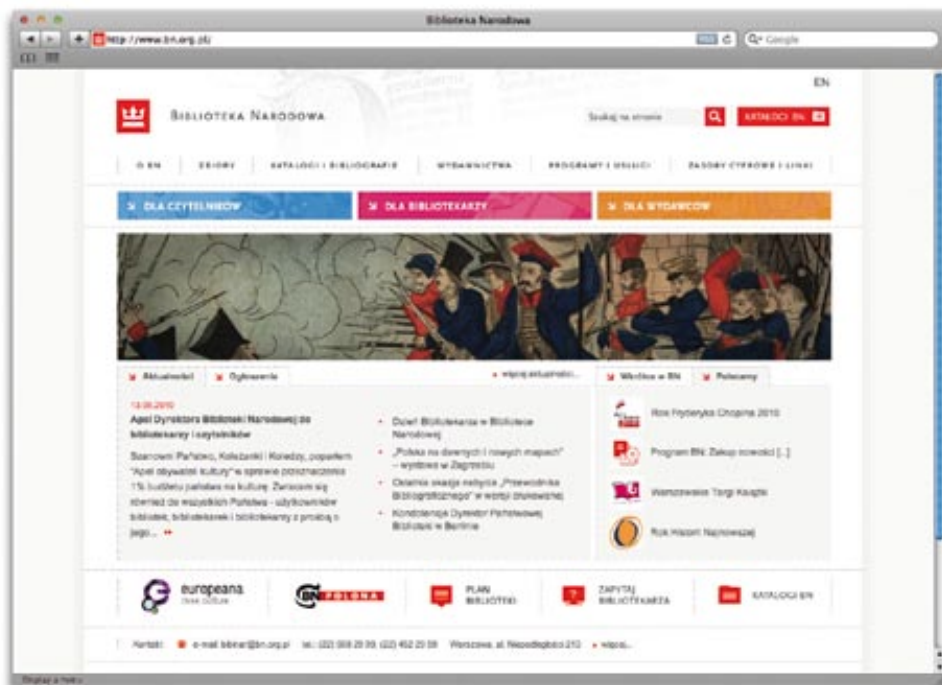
Biblioteka Narodowa

http://www.bn.org.pl/

Google

EN

Biblioteka Narodowa

Szukaj na stronie

KATALOGI BN

O BN | ZBIORY | KATALOGI I BIBLIOGRAFIE | WYDAWNICTWA | PROGRAMY I USŁUGI | ZASOBY CYFROWE I LINKI

DLA CZYTELNIKÓW | DLA BIBLIOTEKARZY | DLA WYDAWCÓW

Aktualności | Ogłoszenia

więcej aktualności...

13.05.2010

Apel Dyrektora Biblioteki Narodowej do bibliotekarzy i czytelników

Szanowni Państwo, Koleżanki i Koledzy, popieram "Apel obywateli kultury" w sprawie przeznaczenia 1% budżetu państwa na kulturę. Zwracam się również do wszystkich Państwa - użytkowników bibliotek, bibliotekarek i bibliotekarzy z prośbą o jego...

Dzień Bibliotekarza w Bibliotece Narodowej

„Polska na dawnych i nowych mapach" – wystawa w Zagrzebiu

Ostatnia okazja nabycia „Przewodnika Bibliograficznego" w wersji drukowanej

Kondolencje Dyrektor Państwowej Biblioteki w Berlinie

Wkrótce w BN | Polecamy

Rok Fryderyka Chopina 2010

Program BN: Zakup nowości [...]

Warszawskie Targi Książki

Rok Historii Najnowszej

europeana

BN POLONA

PLAN BIBLIOTEKI

ZAPYTAJ BIBLIOTEKARZA

KATALOGI BN

Kontakt: e-mail: bibinf@bn.org.pl tel.: (22) 608 29 99, (22) 452 29 99 Warszawa, al. Niepodległości 213 więcej...

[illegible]